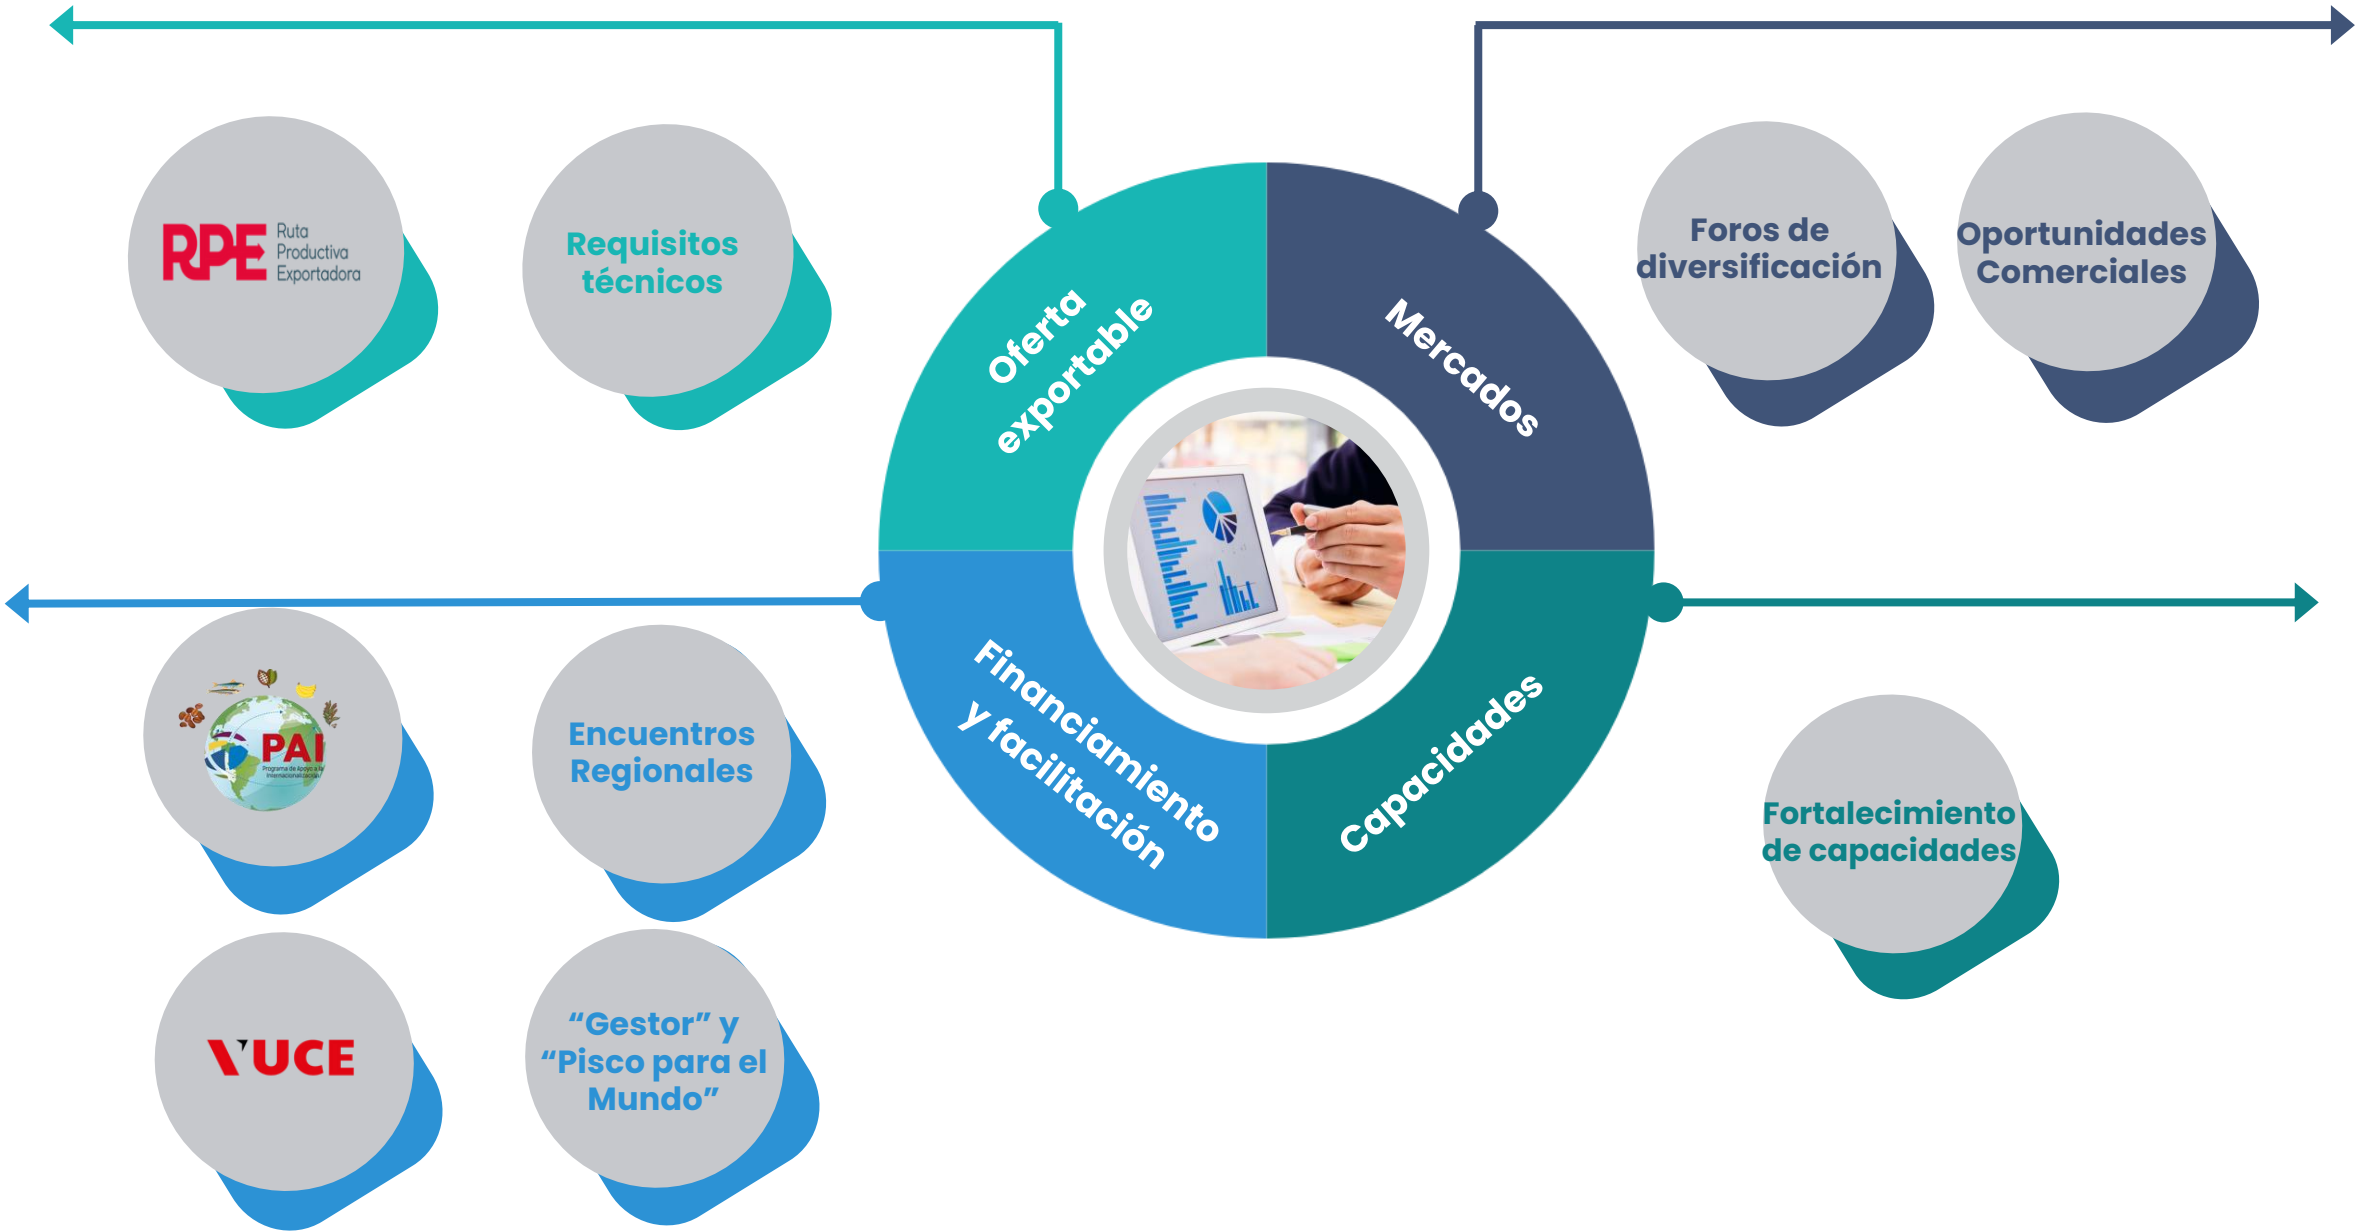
RPE Ruta Productiva Exportadora

Requisitos técnicos

Oferta exportable

Mercados

Foros de diversificación

Oportunidades Comerciales

PAI Programa de Apoyo a la Internacionalización

Encuentros Regionales

Financiamiento y facilitación

Capacidades

Fortalecimiento de capacidades

VUCE

"Gestor" y "Pisco para el Mundo"